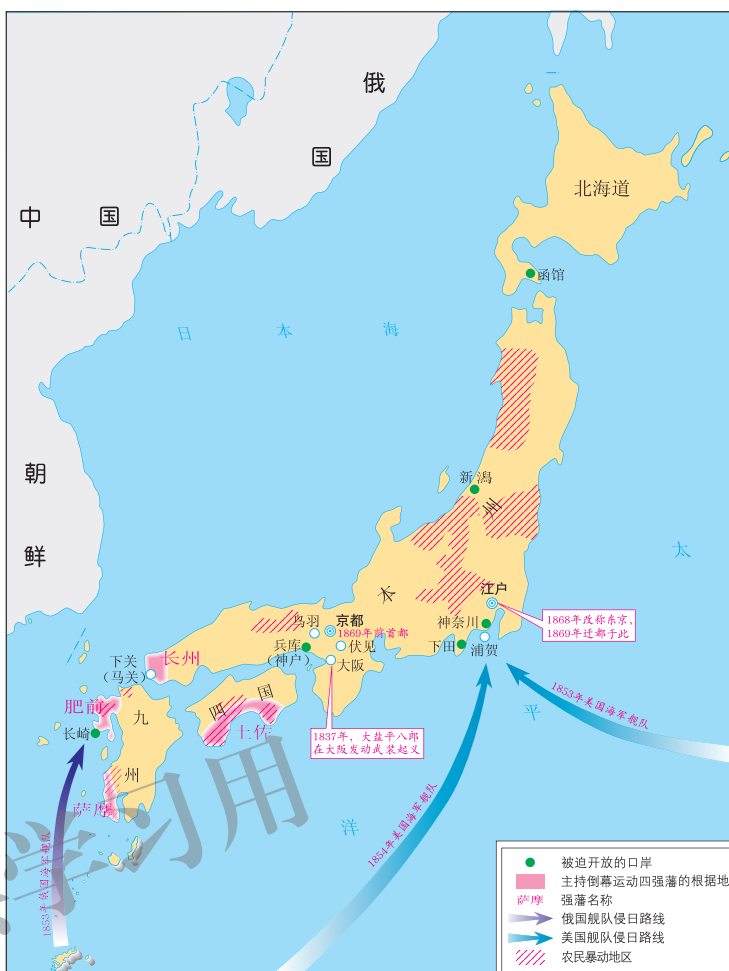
俄

国

中

国

北海道

函馆

日 本 海

朝

鲜

新潟

州

太

本

江户

1868年改称东京，
1869年迁都于此

神奈川

下田

浦贺

鸟羽

京都

1869年前首都

伏见

兵库
（神户）

大阪

下关
（马关）

长州

四

国

土佐

1837年，大盐平八郎
在大阪发动武装起义

肥前

长崎

九

州

萨摩

1853年美国海军舰队

平

洋

1854年美国海军舰队

1853年俄国海军舰队

被迫开放的口岸
主持倒幕运动四强藩的根据地
萨摩 强藩名称
俄国舰队侵日路线
美国舰队侵日路线
农民暴动地区

学习用